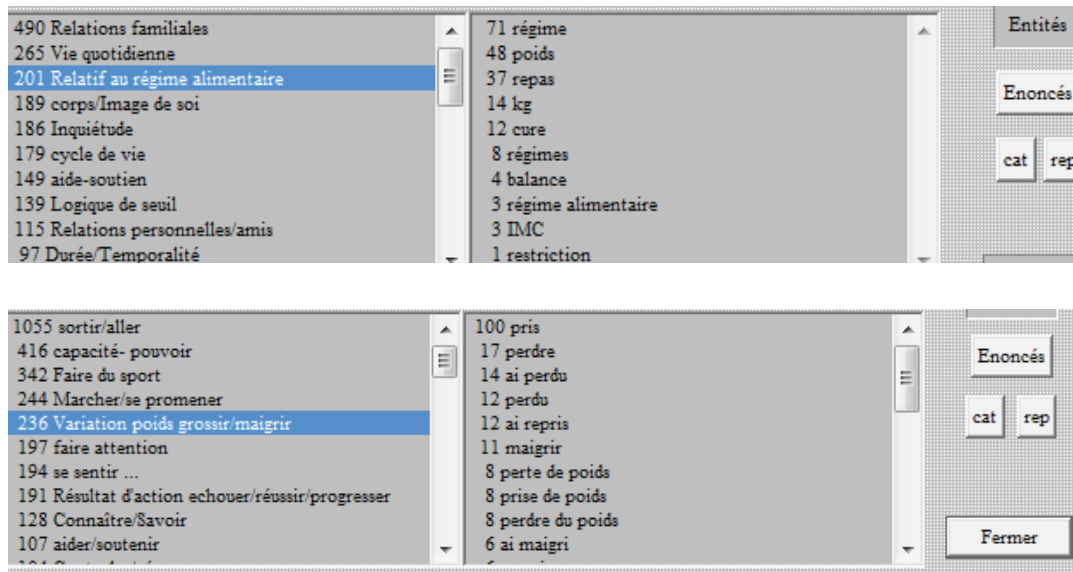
490 Relations familiales
265 Vie quotidienne
201 Relatif au régime alimentaire
189 corps/Image de soi
186 Inquiétude
179 cycle de vie
149 aide-soutien
139 Logique de seuil
115 Relations personnelles/amis
97 Durée/Temporalité

71 régime
48 poids
37 repas
14 kg
12 cure
8 régimes
4 balance
3 régime alimentaire
3 IMC
1 restriction

Entités
Enoncés
cat
rep

1055 sortir/aller
416 capacité- pouvoir
342 Faire du sport
244 Marcher/se promener
236 Variation poids grossir/maigrir
197 faire attention
194 se sentir ...
191 Résultat d'action echouer/réussir/progresser
128 Connaître/Savoir
107 aider/soutenir

100 pris
17 perdre
14 ai perdu
12 perdu
12 ai repris
11 maigrir
8 perte de poids
8 prise de poids
8 perdre du poids
6 ai maigri

Enoncés
cat
rep
Fermer